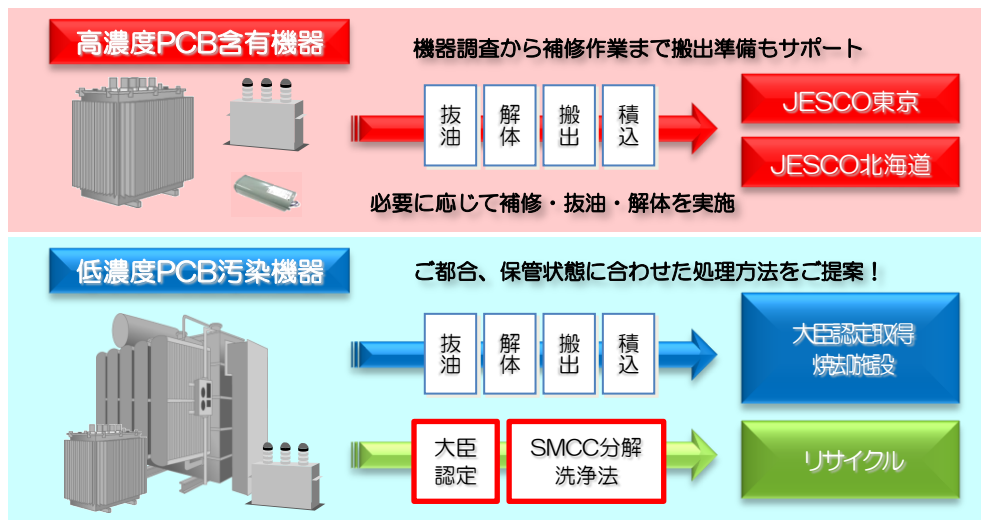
高濃度PCB含有機器

機器調査から補修作業まで搬出準備もサポート

抜油

解体

搬出

積込

JESCO東京

JESCO北海道

必要に応じて補修・抜油・解体を実施

低濃度PCB汚染機器

ご都合、保管状態に合わせた処理方法をご提案！

抜油

解体

搬出

積込

大臣認定取得 焼却施設

大臣認定

SMCC分解洗浄法

リサイクル